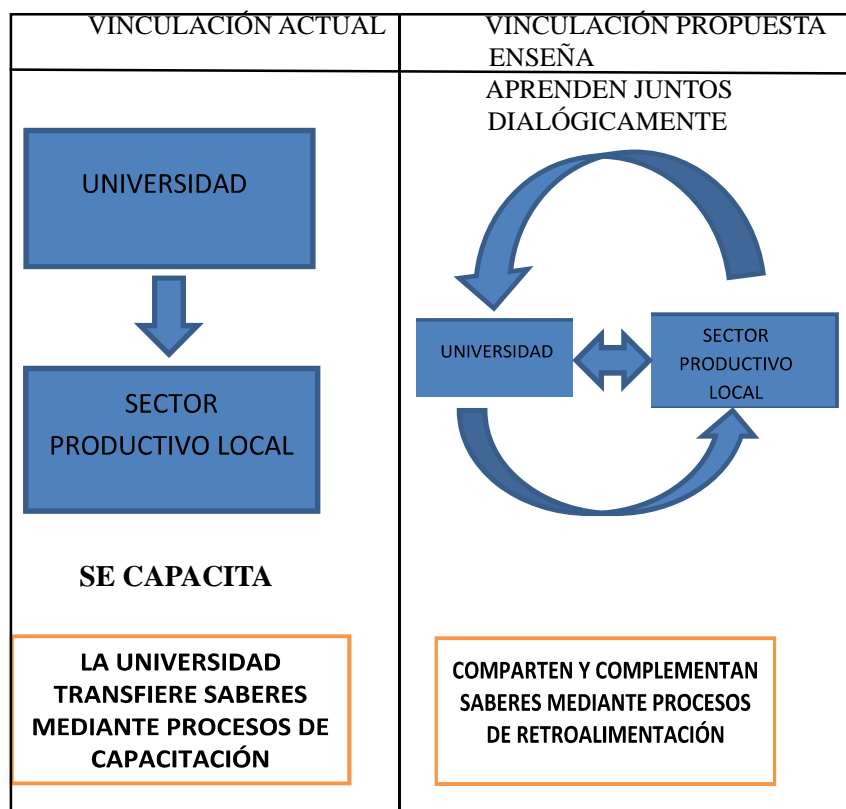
| VINCULACIÓN ACTUAL | VINCULACIÓN PROPUESTA ENSEÑA |
|---|---|
| UNIVERSIDAD<br>SECTOR PRODUCTIVO LOCAL<br>SE CAPACITA<br>LA UNIVERSIDAD TRANSFIERE SABERES MEDIANTE PROCESOS DE CAPACITACIÓN | APRENDEN JUNTOS DIALÓGICAMENTE<br>UNIVERSIDAD<br>SECTOR PRODUCTIVO LOCAL<br>COMPARTEN Y COMPLEMENTAN SABERES MEDIANTE PROCESOS DE RETROALIMENTACIÓN |